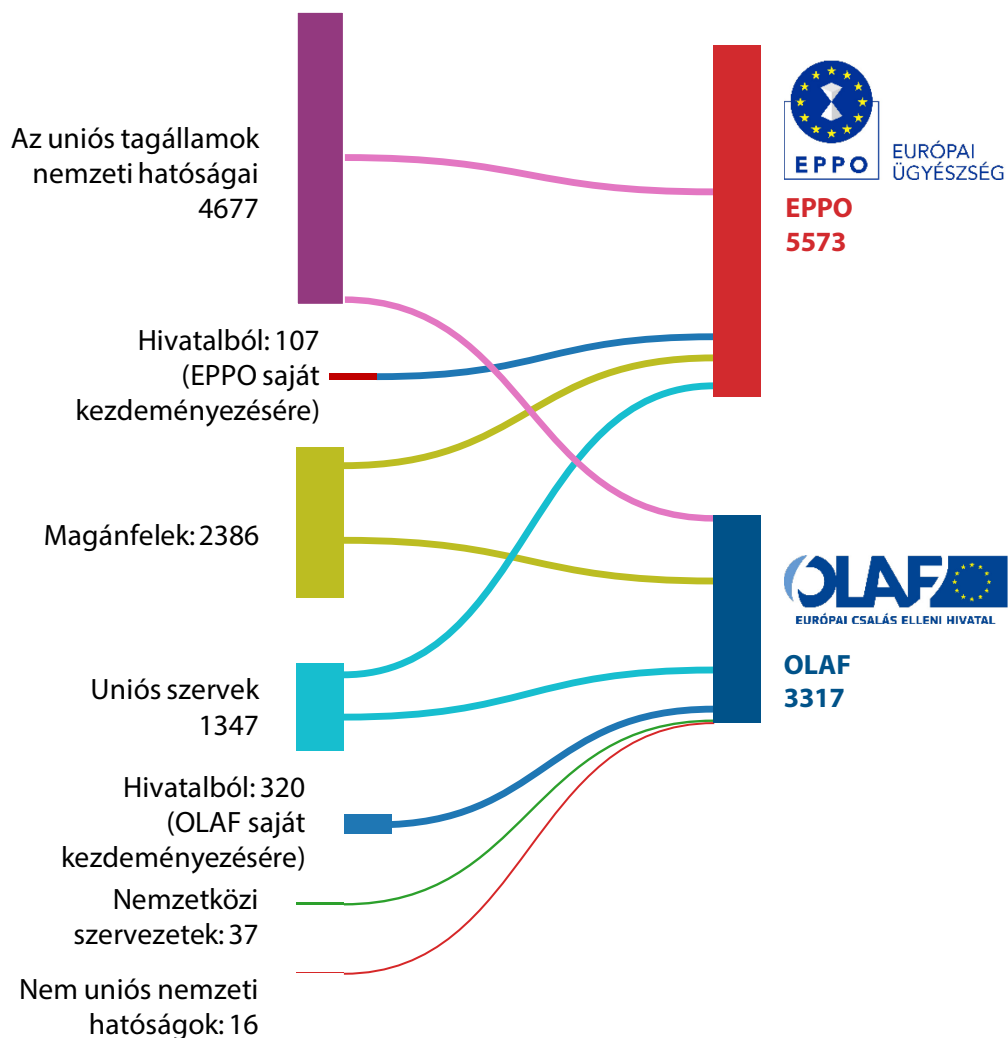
Az uniós tagállamok nemzeti hatóságai 4677

Hivatalból: 107 (EPPO saját kezdeményezésére)

Magánfelek: 2386

Uniós szervek 1347

Hivatalból: 320 (OLAF saját kezdeményezésére)

Nemzetközi szervezetek: 37

Nem uniós nemzeti hatóságok: 16

EPPO EURÓPAI ÜGYÉSZSÉG

EPPO 5573

OLAF EURÓPAI CSALÁS ELLENI HIVATAL

OLAF 3317